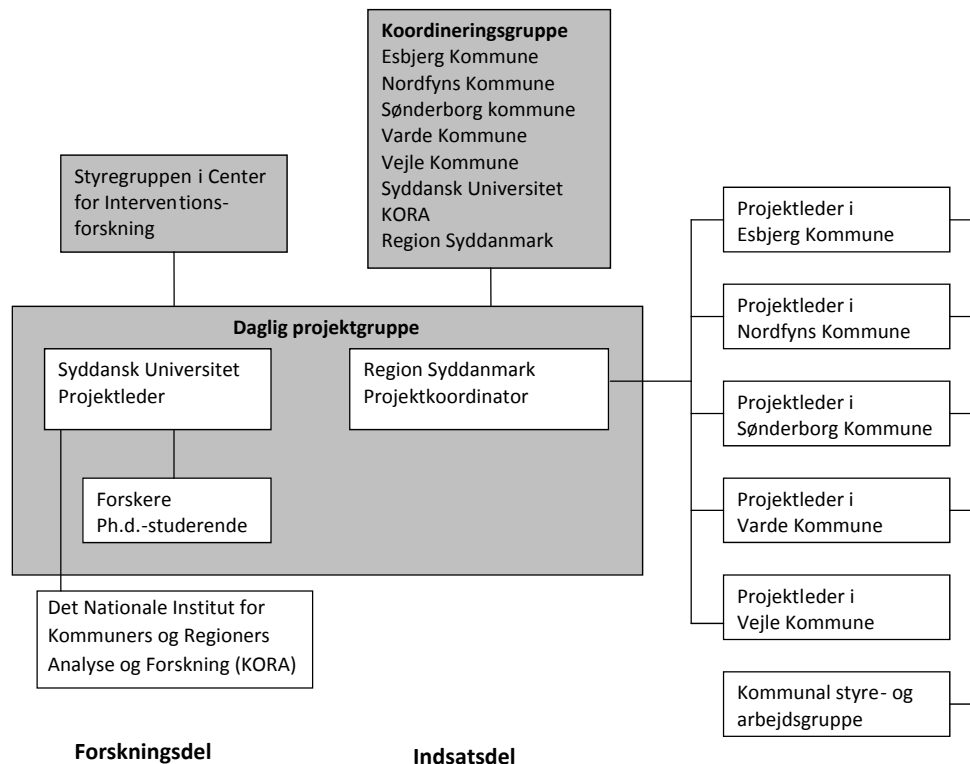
Koordineringsgruppe
Esbjerg Kommune
Nordfyns Kommune
Sønderborg kommune
Varde Kommune
Vejle Kommune
Syddansk Universitet
KORA
Region Syddanmark

Styregruppen i Center for Interventionsforskning

Daglig projektgruppe

Syddansk Universitet
Projektleder

Region Syddanmark
Projektkoordinator

Forskere
Ph.d.-studerende

Det Nationale Institut for Kommuners og Regioners Analyse og Forskning (KORA)

Projektleder i Esbjerg Kommune

Projektleder i Nordfyns Kommune

Projektleder i Sønderborg Kommune

Projektleder i Varde Kommune

Projektleder i Vejle Kommune

Kommunal styre- og arbejdsgruppe

Forskningsdel

Indsatsdel